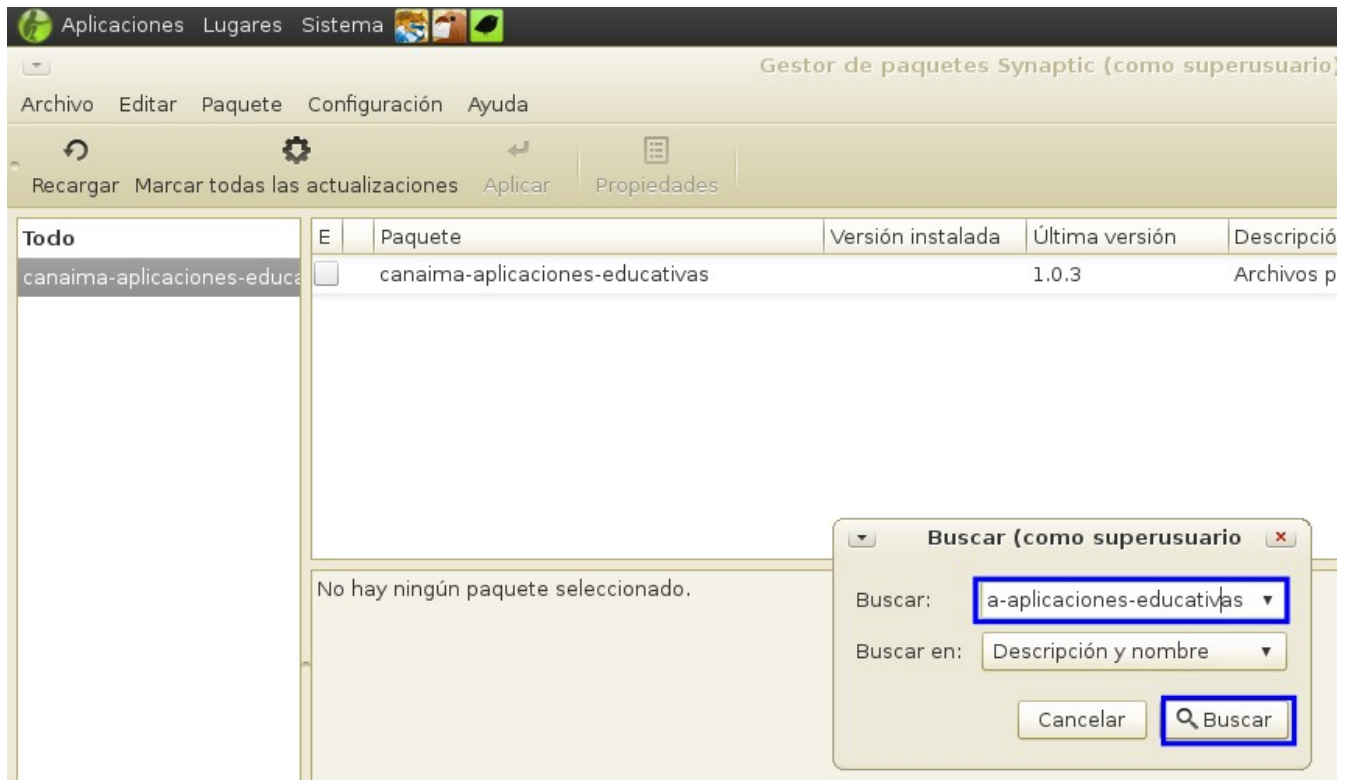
Aplicaciones Lugares Sistema

Gestor de paquetes Synaptic (como superusuario)

Archivo Editar Paquete Configuración Ayuda

Recargar Marcar todas las actualizaciones Aplicar Propiedades

Todo

canaima-aplicaciones-educa

| E | Paquete | Versión instalada | Última versión | Descripció |
|---|---|---|---|---|
| | canaima-aplicaciones-educativas | | 1.0.3 | Archivos p |

No hay ningún paquete seleccionado.

Buscar (como superusuario

Buscar: a-aplicaciones-educativas

Buscar en: Descripción y nombre

Cancelar Buscar